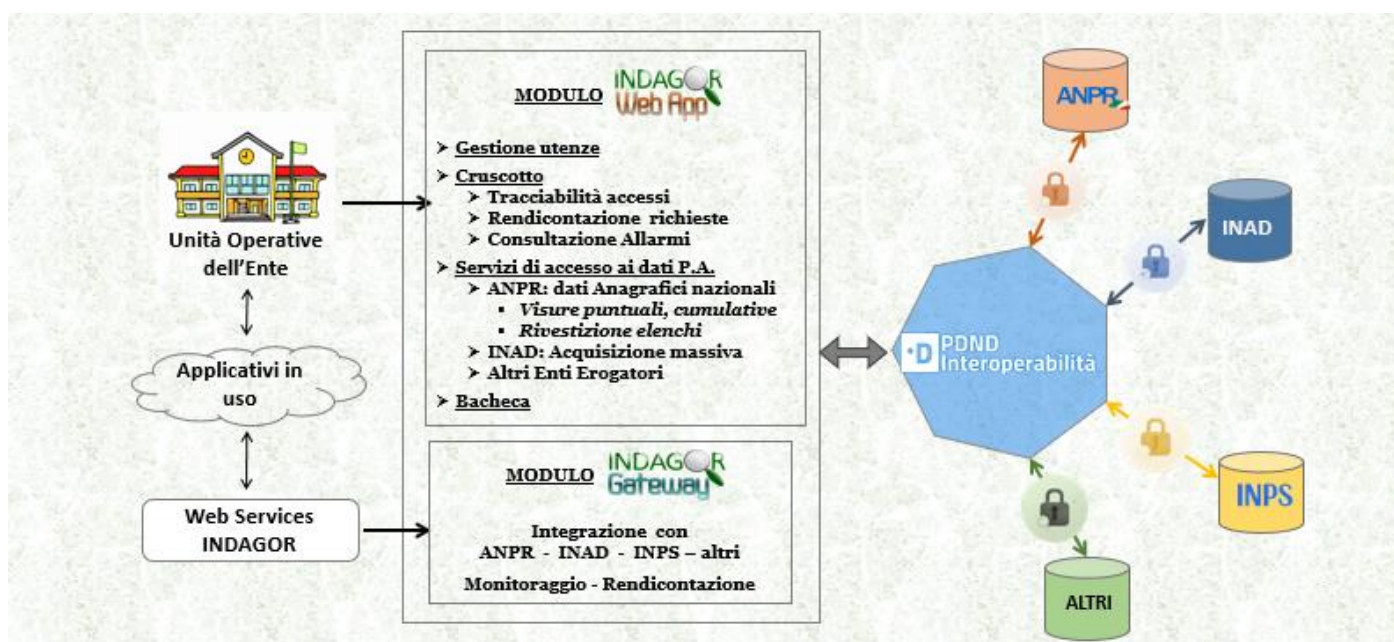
Unità Operative dell'Ente

Applicativi in uso

Web Services INDAGOR

MODULO INDAGOR Web App

➤ Gestione utenze
➤ Cruscotto
➤ Tracciabilità accessi
➤ Rendicontazione richieste
➤ Consultazione Allarmi
➤ Servizi di accesso ai dati P.A.
➤ ANPR: dati Anagrafici nazionali
▪ *Visure puntuali, cumulative*
▪ *Rivestizione elenchi*
➤ INAD: Acquisizione massiva
➤ Altri Enti Erogatori
➤ Bacheca

MODULO INDAGOR Gateway

Integrazione con ANPR - INAD - INPS – altri

Monitoraggio - Rendicontazione

ANPR

INAD

·D PDND Interoperabilità

INPS

ALTRI